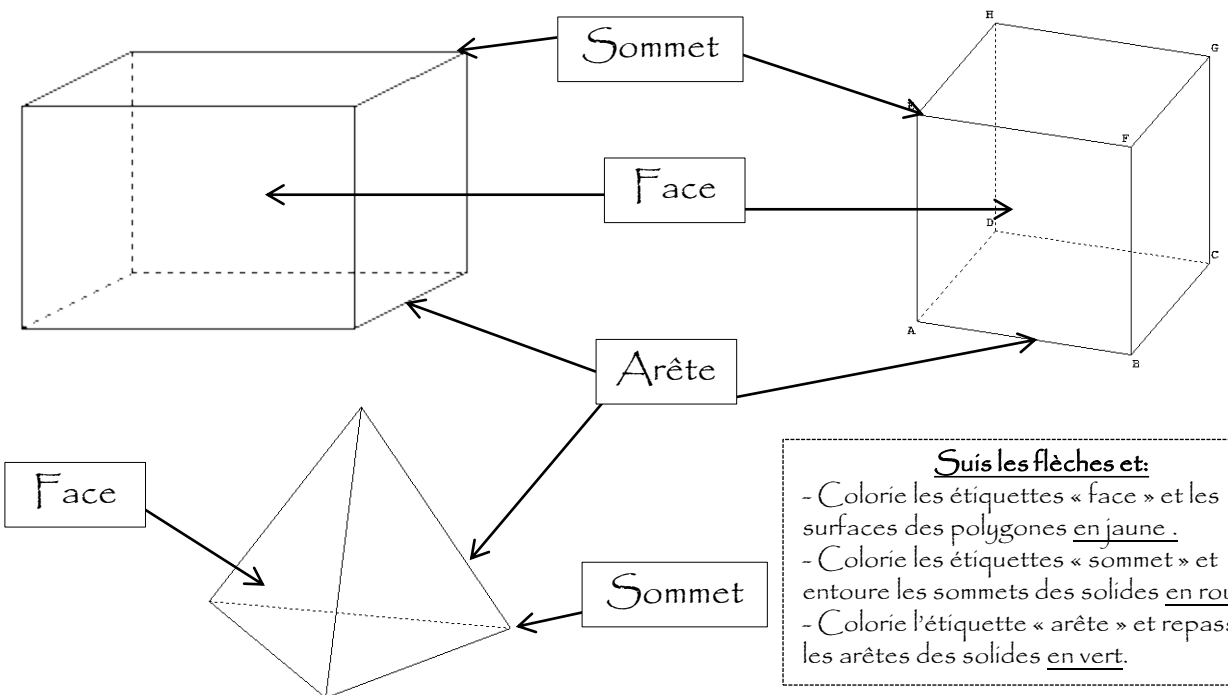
Sommet

H

G

E

F

Face

D

C

A

B

Arête

Face

Sommet

Suis les flèches et:
- Colorie les étiquettes « face » et les surfaces des polygones en jaune .
- Colorie les étiquettes « sommet » et entoure les sommets des solides en rou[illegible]
- Colorie l'étiquette « arête » et repass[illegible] les arêtes des solides en vert.